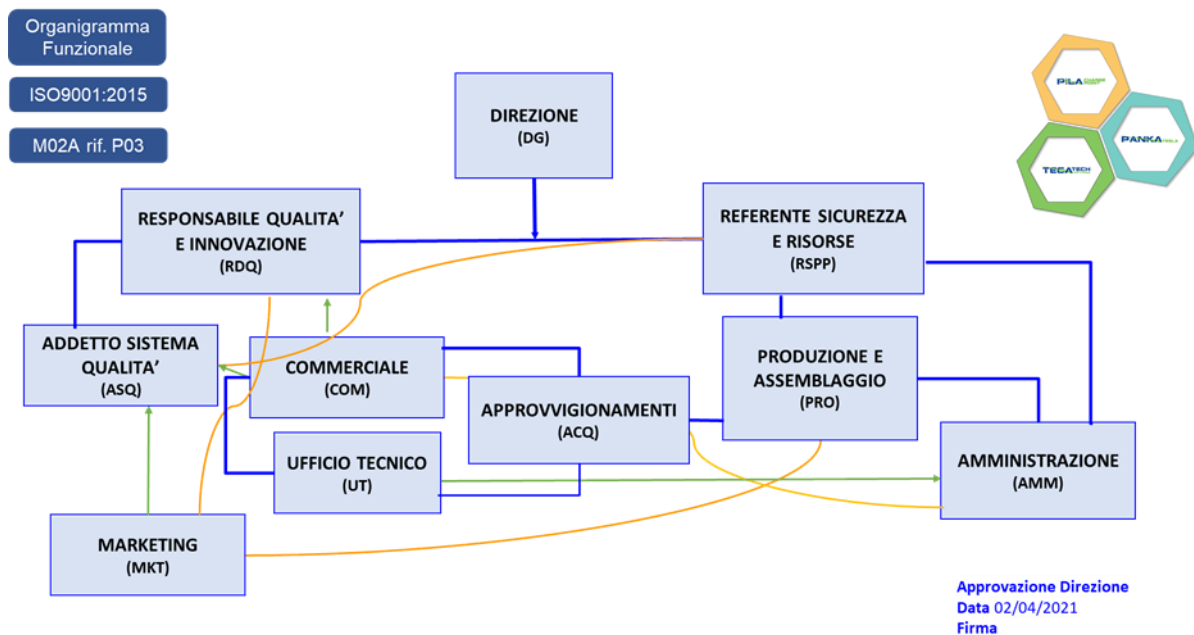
Organigramma Funzionale

ISO9001:2015

M02A rif. P03

DIREZIONE
(DG)

RESPONSABILE QUALITA' E INNOVAZIONE
(RDQ)

REFERENTE SICUREZZA E RISORSE
(RSPP)

ADDETTO SISTEMA QUALITA'
(ASQ)

COMMERCIALE
(COM)

PRODUZIONE E ASSEMBLAGGIO
(PRO)

APPROVVIGIONAMENTI
(ACQ)

UFFICIO TECNICO
(UT)

AMMINISTRAZIONE
(AMM)

MARKETING
(MKT)

PILA

PANKA

TECATECH

Approvazione Direzione
Data 02/04/2021
Firma